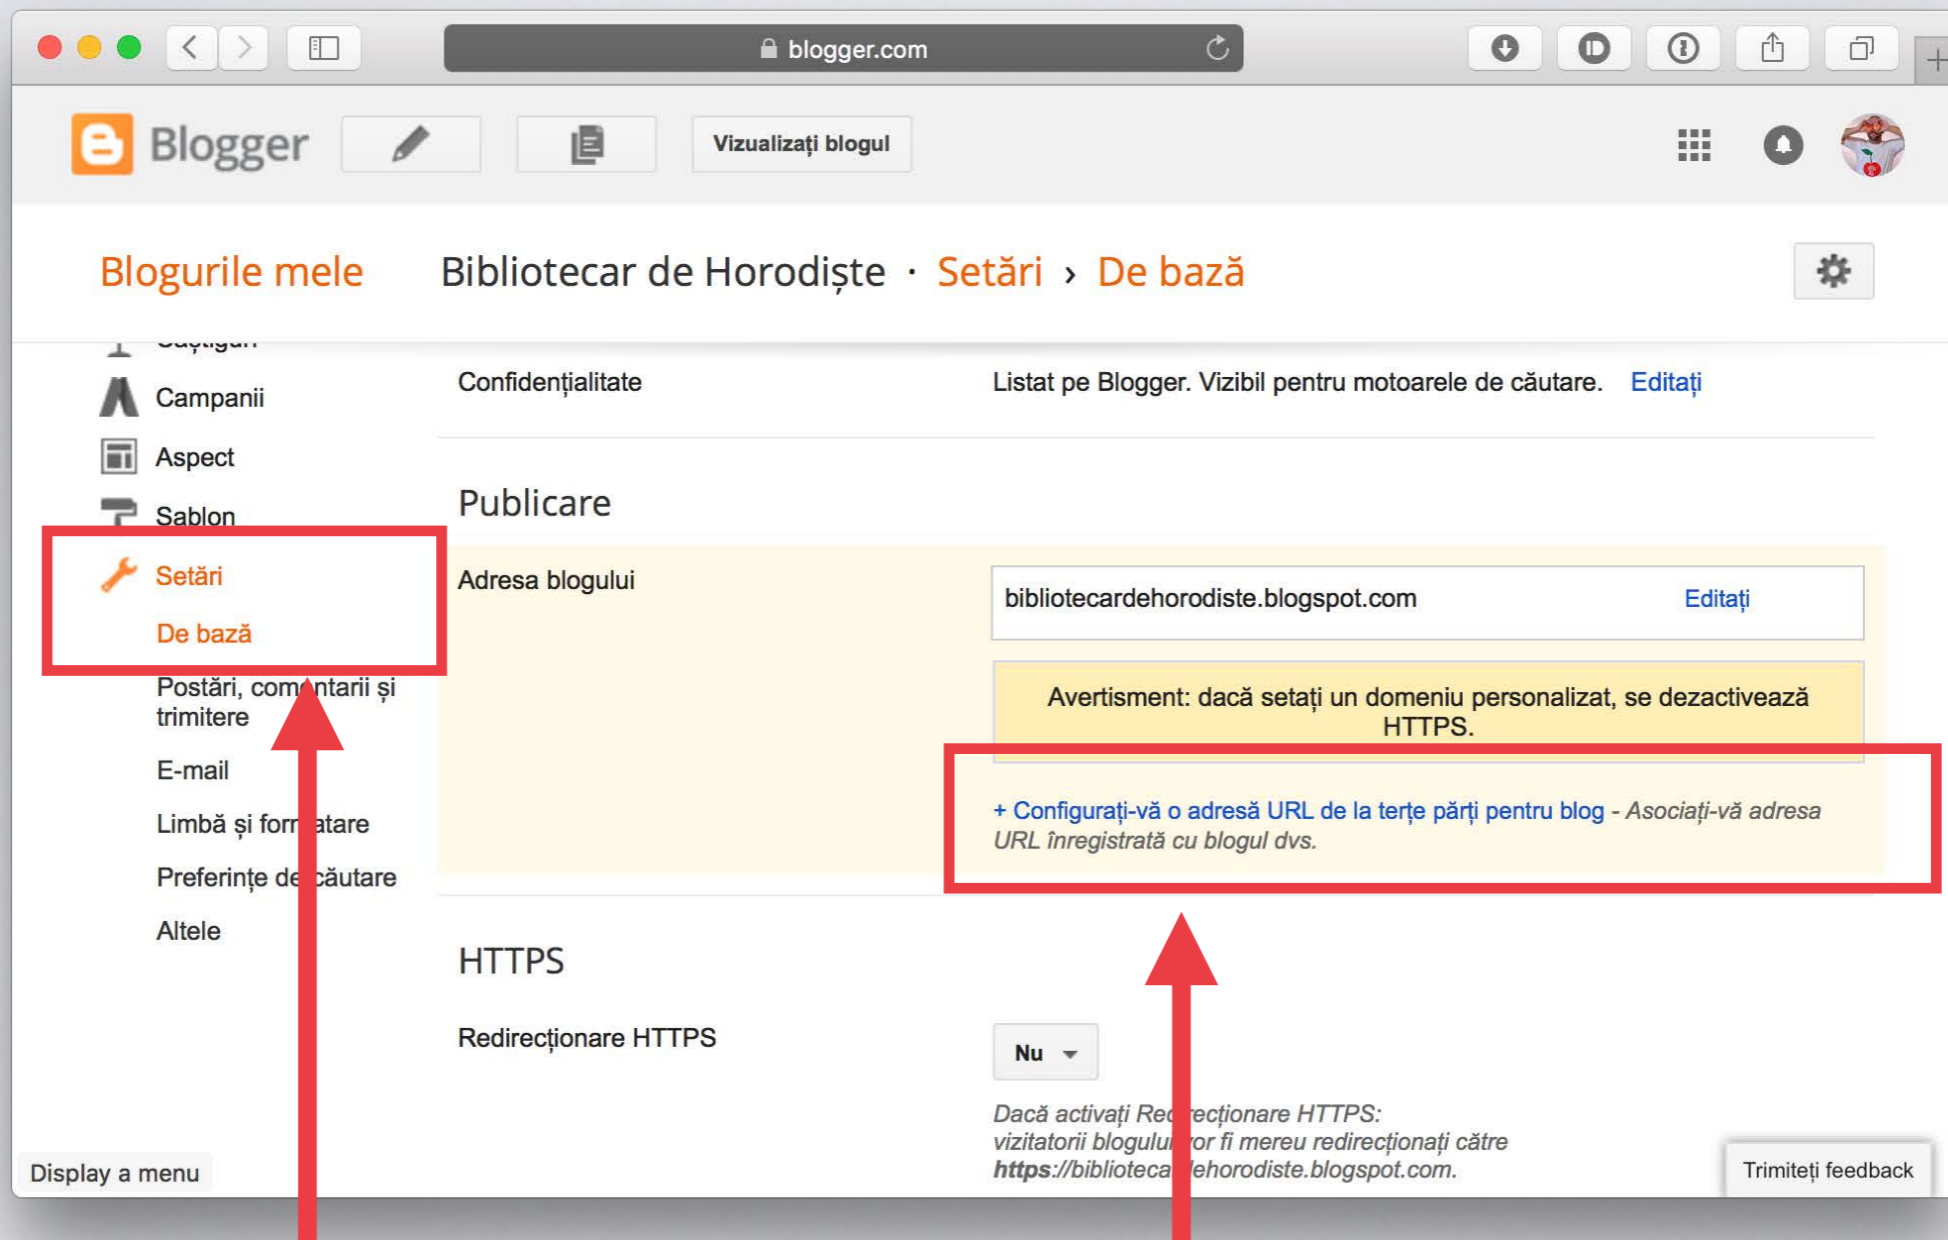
blogger.com

Blogger

Vizualizați blogul

Blogurile mele

Bibliotecar de Horodiște · Setări › De bază

Câștiguri

Campanii

Aspect

Sablon

Setări

De bază

Postări, com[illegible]ntarii și trimitere

E-mail

Limbă și for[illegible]atare

Preferințe de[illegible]căutare

Altele

Display a menu

Confidențialitate

Listat pe Blogger. Vizibil pentru motoarele de căutare.

Editați

Publicare

Adresa blogului

bibliotecardehorodiste.blogspot.com

Editați

Avertisment: dacă setați un domeniu personalizat, se dezactivează HTTPS.

+ Configurați-vă o adresă URL de la terțe părți pentru blog - Asociați-vă adresa URL înregistrată cu blogul dvs.

HTTPS

Redirecționare HTTPS

Nu

Dacă activați Re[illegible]ecționare HTTPS: vizitatorii blogulu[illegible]or fi mereu redirecționați către https://bibliotec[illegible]ehorodiste.blogspot.com.

Trimiteți feedback